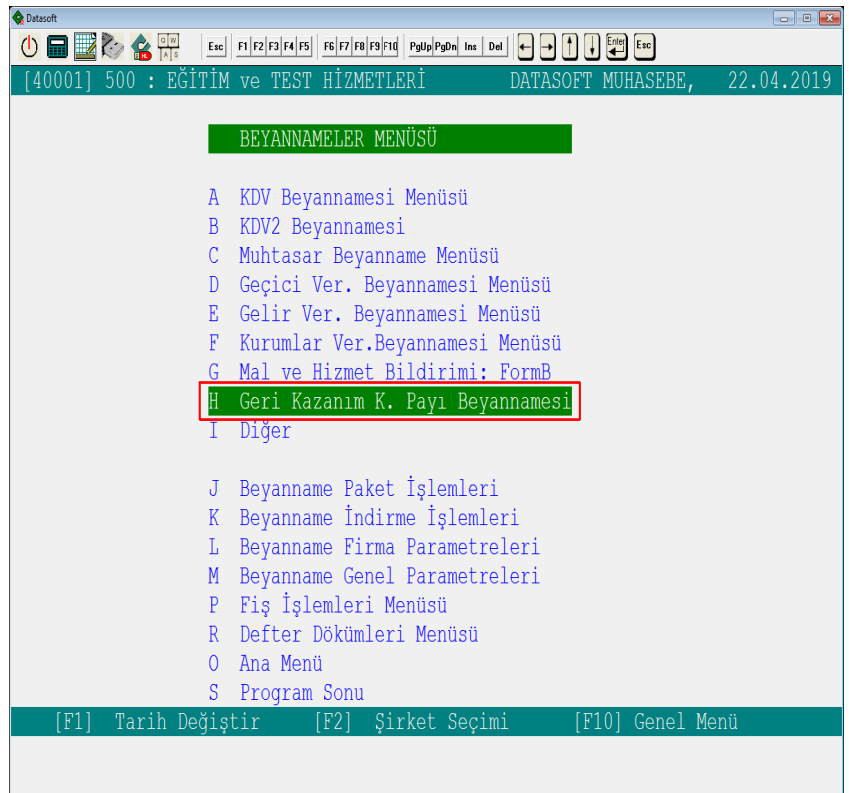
Datasoft

Esc F1 F2 F3 F4 F5 F6 F7 F8 F9 F10 PgUp PgDn Ins Del Enter Esc

[40001] 500 : EĞİTİM ve TEST HİZMETLERİ DATASOFT MUHASEBE, 22.04.2019

BEYANNAMELER MENÜSÜ

A KDV Beyannamesi Menüsü
B KDV2 Beyannamesi
C Muhtasar Beyanname Menüsü
D Geçici Ver. Beyannamesi Menüsü
E Gelir Ver. Beyannamesi Menüsü
F Kurumlar Ver.Beyannamesi Menüsü
G Mal ve Hizmet Bildirimi: FormB
H Geri Kazanım K. Payı Beyannamesi
I Diğer

J Beyanname Paket İşlemleri
K Beyanname İndirme İşlemleri
L Beyanname Firma Parametreleri
M Beyanname Genel Parametreleri
P Fiş İşlemleri Menüsü
R Defter Dökümleri Menüsü
O Ana Menü
S Program Sonu

[F1] Tarih Değiştir [F2] Şirket Seçimi [F10] Genel Menü